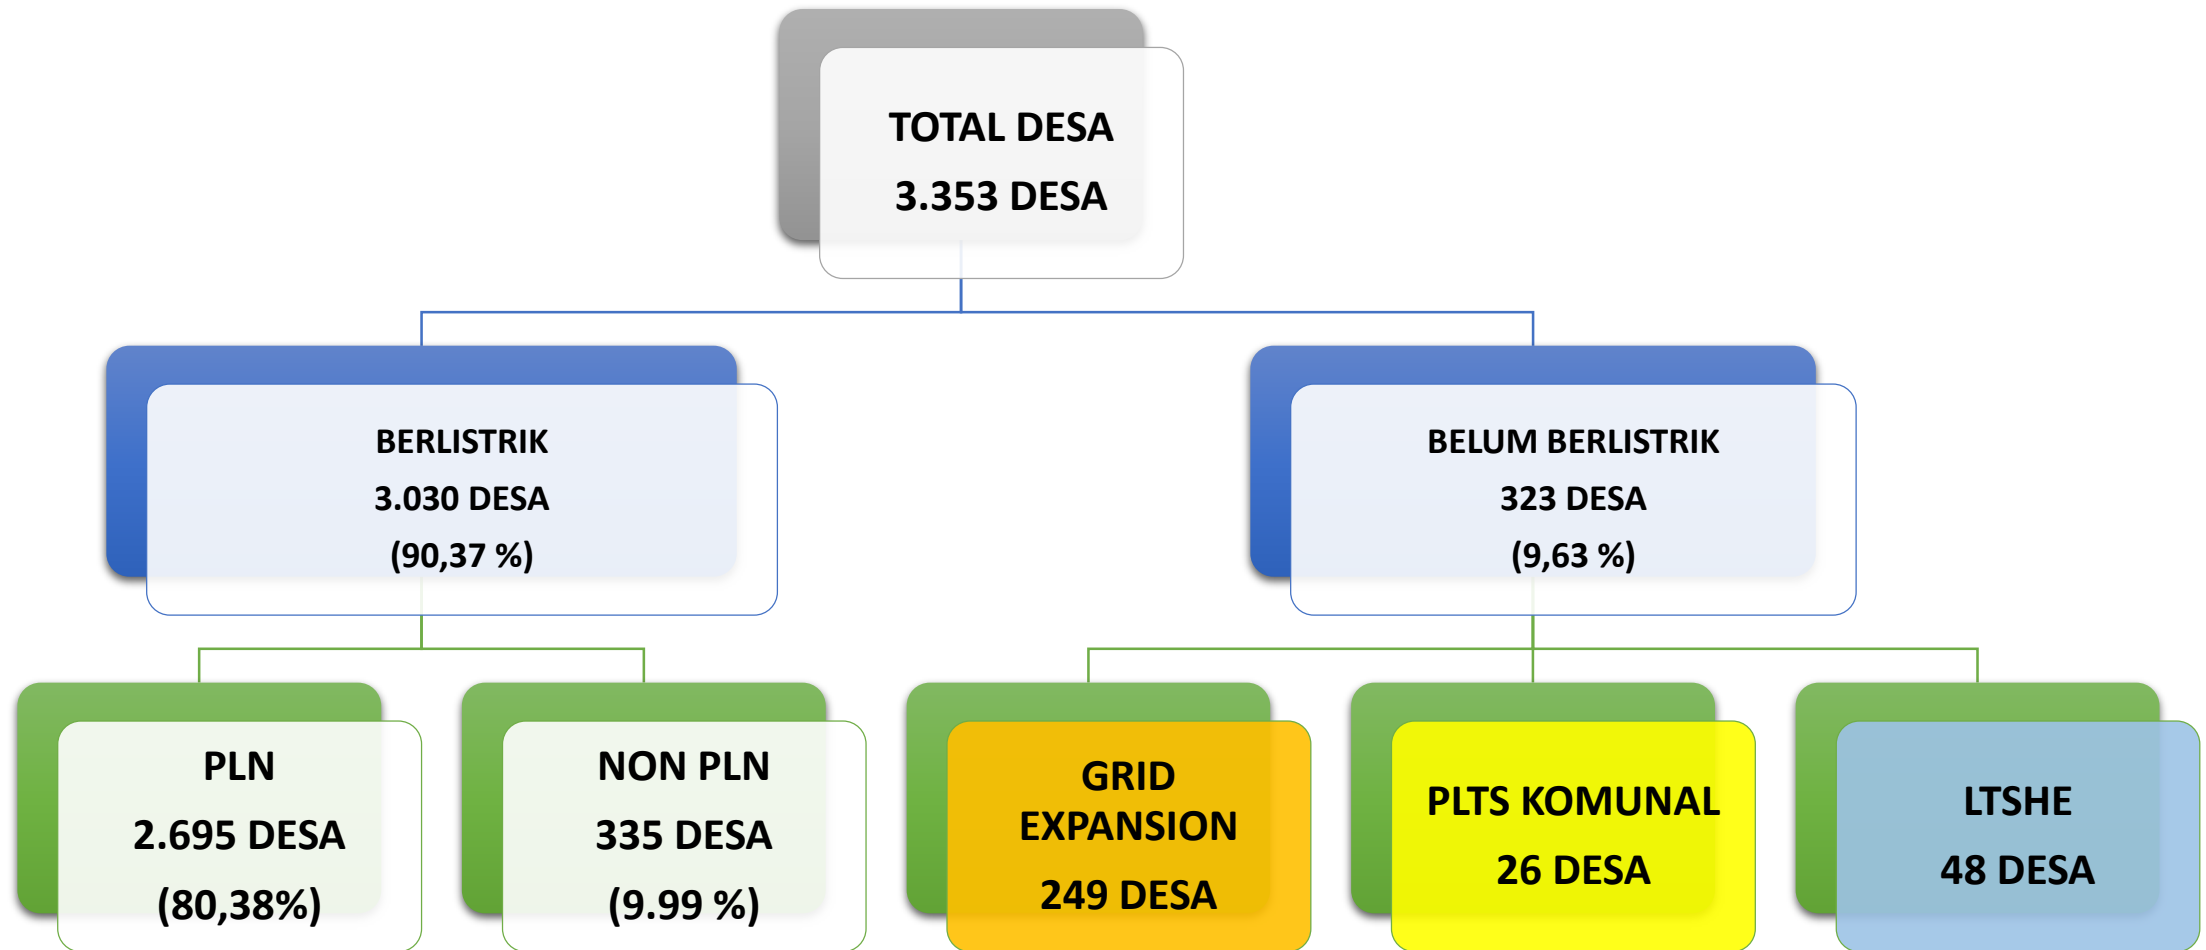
TOTAL DESA
3.353 DESA

BERLISTRIK
3.030 DESA
(90,37 %)

BELUM BERLISTRIK
323 DESA
(9,63 %)

PLN
2.695 DESA
(80,38%)

NON PLN
335 DESA
(9.99 %)

GRID EXPANSION
249 DESA

PLTS KOMUNAL
26 DESA

LTSHE
48 DESA